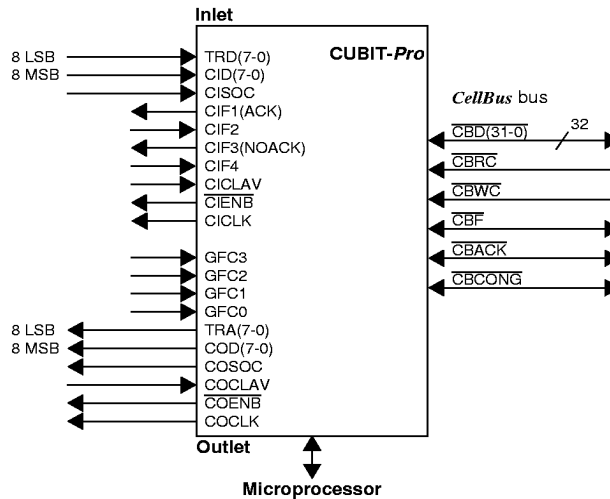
Inlet

CUBIT-*Pro*

8 LSB
8 MSB

TRD(7-0)
CID(7-0)
CISOC
CIF1(ACK)
CIF2
CIF3(NOACK)
CIF4
CICLAV
$\overline{\text{CIENB}}$
CICLK

GFC3
GFC2
GFC1
GFC0

8 LSB
8 MSB

TRA(7-0)
COD(7-0)
COSOC
COCLAV
$\overline{\text{COENB}}$
COCLK

*CellBus* bus

$\overline{\text{CBD(31-0)}}$
32
$\overline{\text{CBRC}}$
$\overline{\text{CBWC}}$
$\overline{\text{CBF}}$
$\overline{\text{CBACK}}$
$\overline{\text{CBCONG}}$

Outlet

Microprocessor